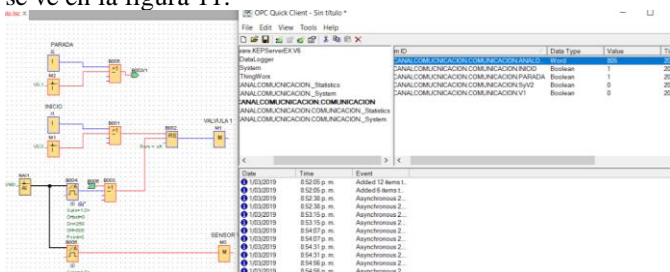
se ve en la figura 11.

OPC Quick Client - Sin título *

File Edit View Tools Help

ware KEPServerEX V6
DataLogger
System
ThingWorx
CANALCOMUNICACION._Statistics
CANALCOMUNICACION._System
CANALCOMUCNICACION.COMUNICACION
CANALCOMUNICACION.COMUNICACION._Statistics
CANALCOMUNICACION.COMUNICACION._System

| m ID | Data Type | Value | Ti |
|---|---|---|---|
| CANALCOMUNICACION.COMUNICACION.ANALO | Word | 805 | 20 |
| CANALCOMUNICACION.COMUNICACION.INICIO | Boolean | 1 | 20 |
| CANALCOMUNICACION.COMUNICACION.PARADA | Boolean | 1 | 20 |
| CANALCOMUNICACION.COMUNICACION.SbV2 | Boolean | 0 | 20 |
| CANALCOMUNICACION.COMUNICACION.V1 | Boolean | 0 | 20 |

| Date | Time | Event |
|---|---|---|
| 1/03/2019 | 8:52:05 p.m. | Added 12 items t... |
| 1/03/2019 | 8:52:05 p.m. | Added 6 items t... |
| 1/03/2019 | 8:52:38 p.m. | Asynchronous 2... |
| 1/03/2019 | 8:52:38 p.m. | Asynchronous 2... |
| 1/03/2019 | 8:53:15 p.m. | Asynchronous 2... |
| 1/03/2019 | 8:53:15 p.m. | Asynchronous 2... |
| 1/03/2019 | 8:54:07 p.m. | Asynchronous 2... |
| 1/03/2019 | 8:54:07 p.m. | Asynchronous 2... |
| 1/03/2019 | 8:54:31 p.m. | Asynchronous 2... |
| 1/03/2019 | 8:54:31 p.m. | Asynchronous 2... |
| 1/03/2019 | 8:54:56 p.m. | Asynchronous 2... |

PARADA
I1
M2
B005
SbV1
INICIO
I2
M3
B001
B002
VALVULA 1
M1
NAI1
B004
B006
B003
SENSOR
M0
B008